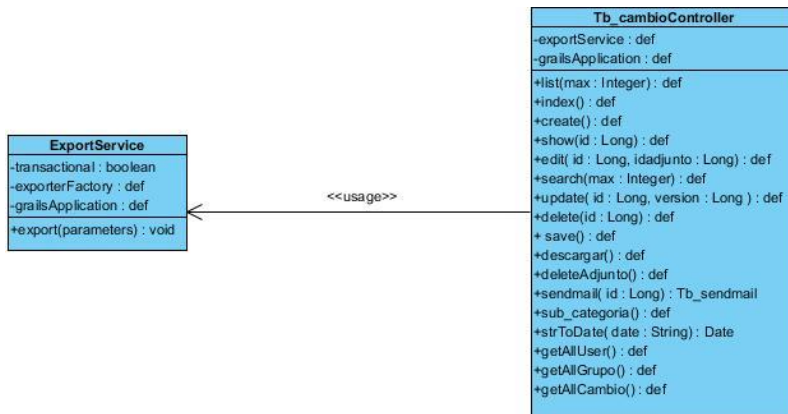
ExportService
-transactional : boolean
-exporterFactory : def
-grailsApplication : def
+export(parameters) : void

<<usage>>

Tb_cambioController
-exportService : def
-grailsApplication : def
+list(max : Integer) : def
+index() : def
+create() : def
+show(id : Long) : def
+edit( id : Long, idadjunto : Long) : def
+search(max : Integer) : def
+update( id : Long, version : Long ) : def
+delete(id : Long) : def
+ save() : def
+descargar() : def
+deleteAdjunto() : def
+sendmail( id : Long) : Tb_sendmail
+sub_categoria() : def
+strToDate( date : String) : Date
+getAllUser() : def
+getAllGrupo() : def
+getAllCambio() : def